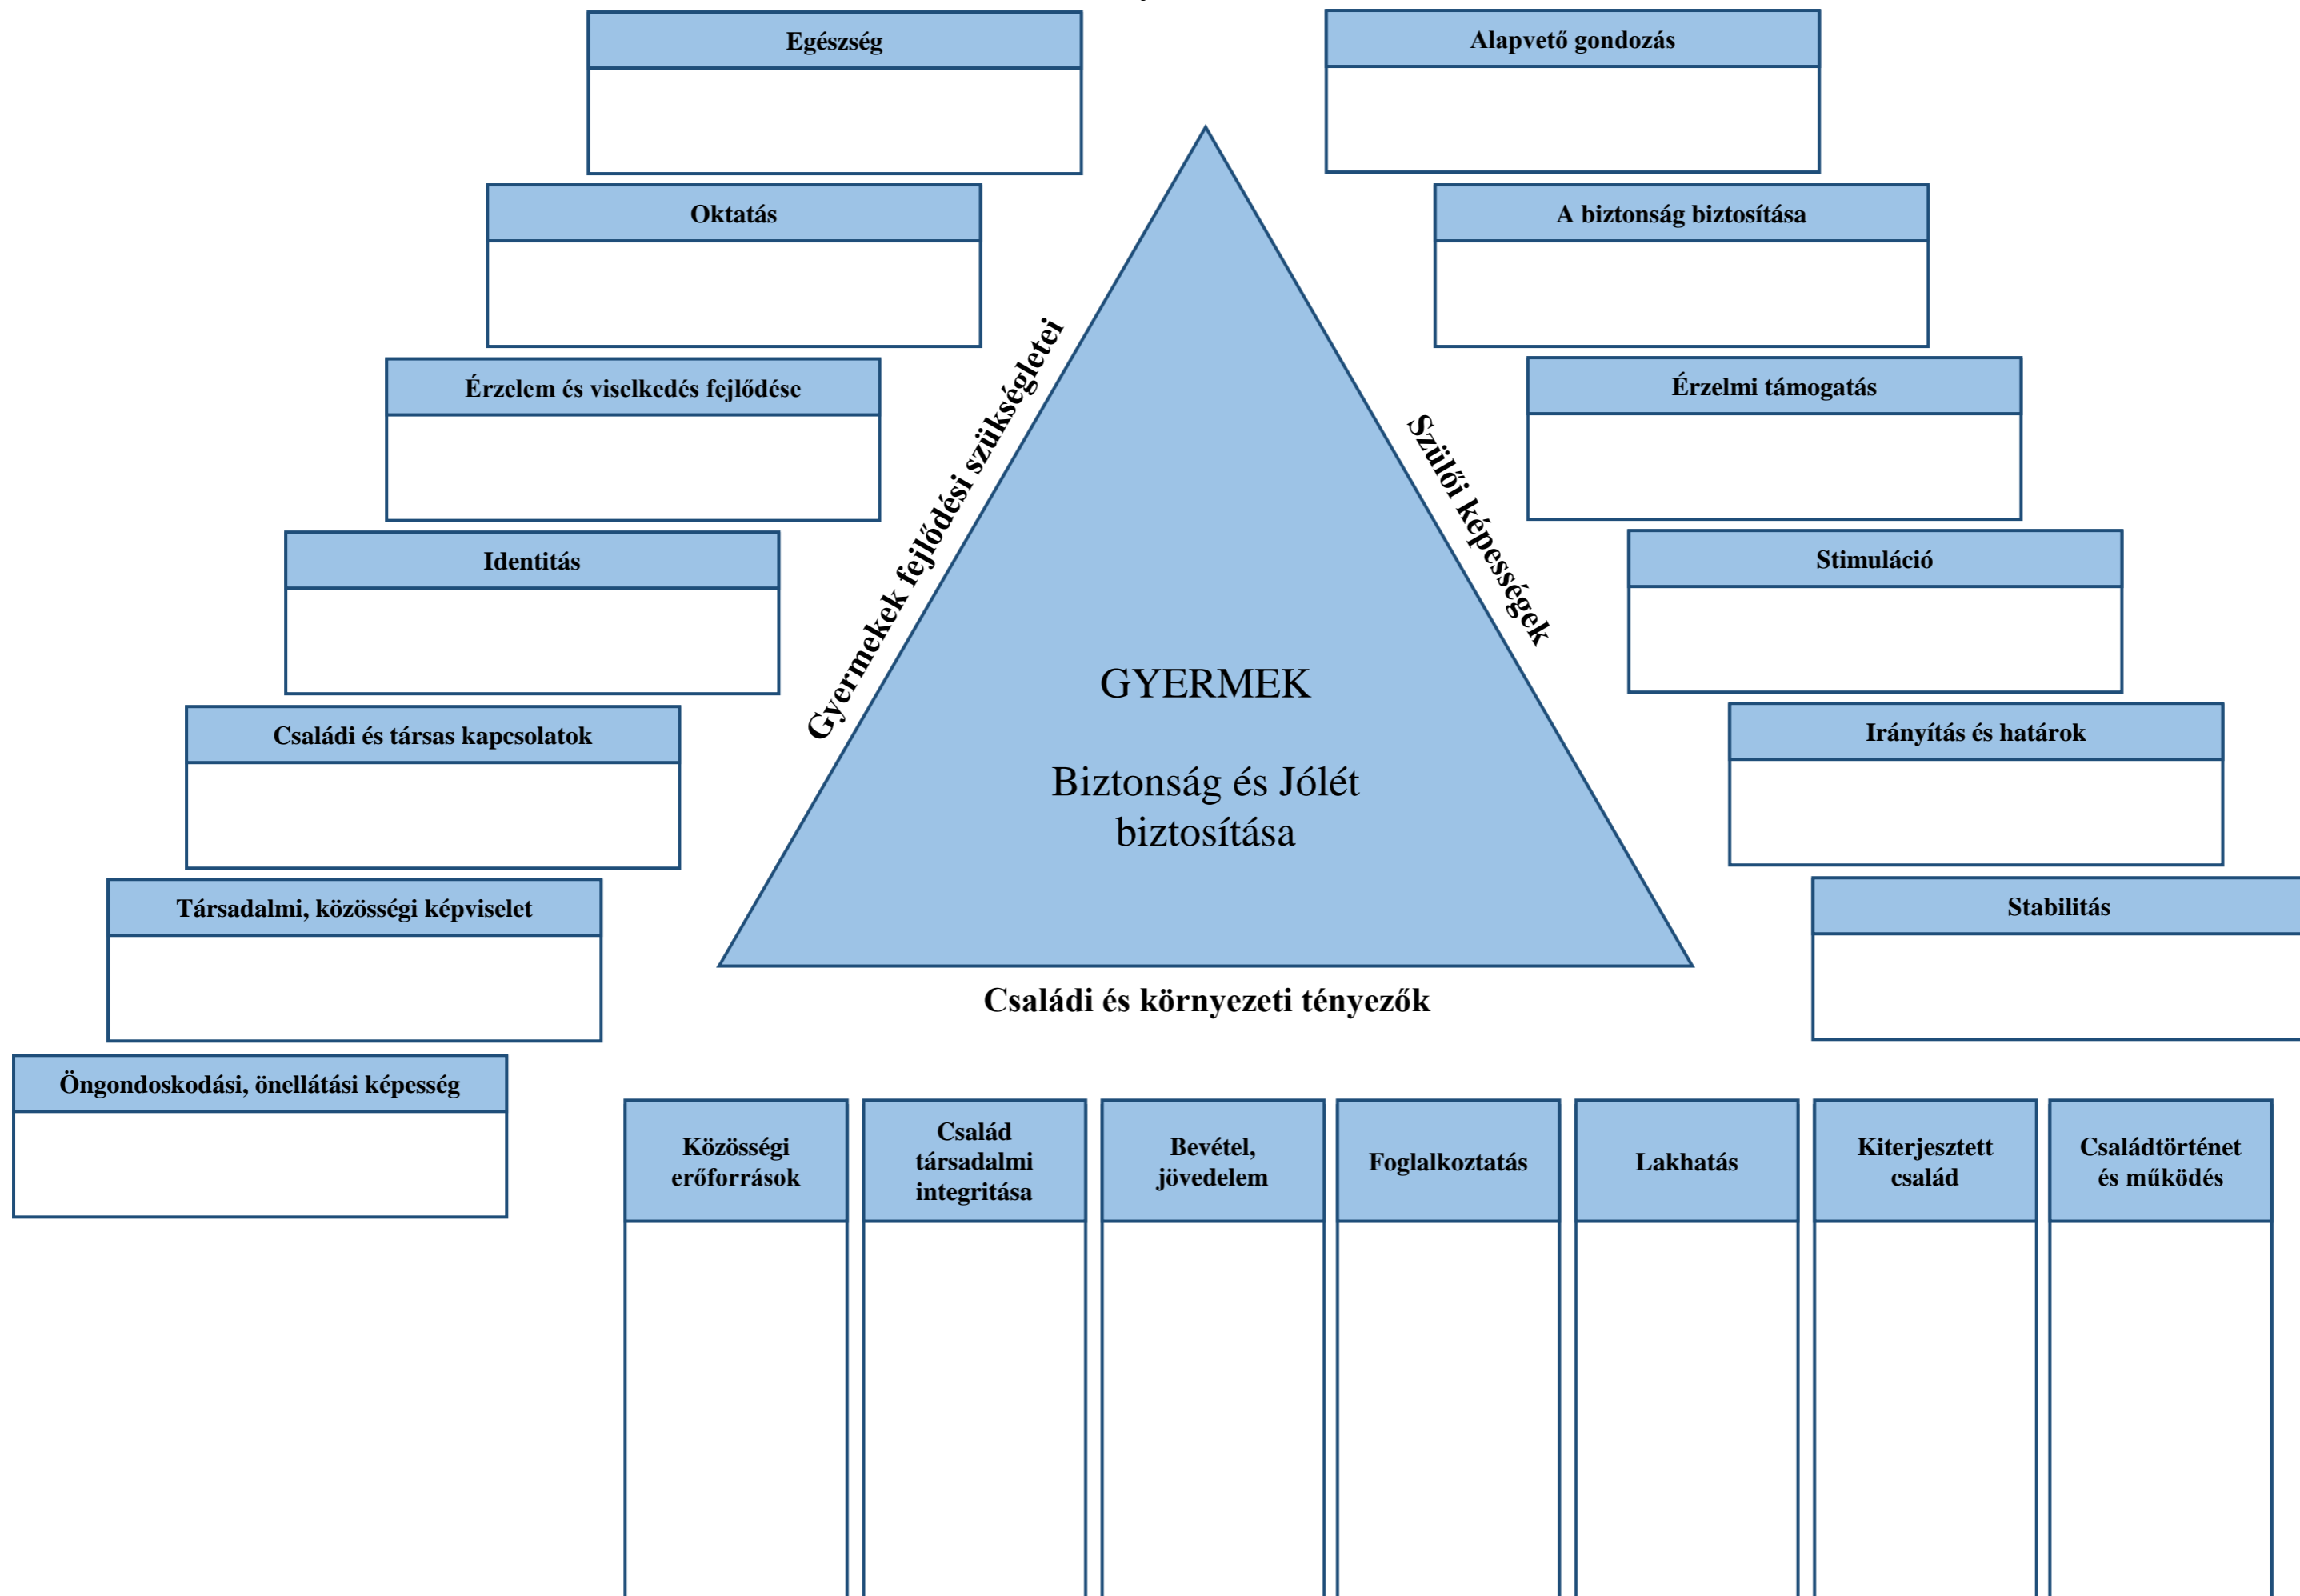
Egészség

Alapvető gondozás

Oktatás

A biztonság biztosítása

Érzelem és viselkedés fejlődése

Érzelmi támogatás

Identitás

Stimuláció

Családi és társas kapcsolatok

Irányítás és határok

Társadalmi, közösségi képviselet

Stabilitás

Öngondoskodási, önellátási képesség

Gyermekek fejlődési szükségletei

Szülői képességek

GYERMEK

Biztonság és Jólét biztosítása

Családi és környezeti tényezők

Közösségi erőforrások

Család társadalmi integritása

Bevétel, jövedelem

Foglalkoztatás

Lakhatás

Kiterjesztett család

Családtörténet és működés